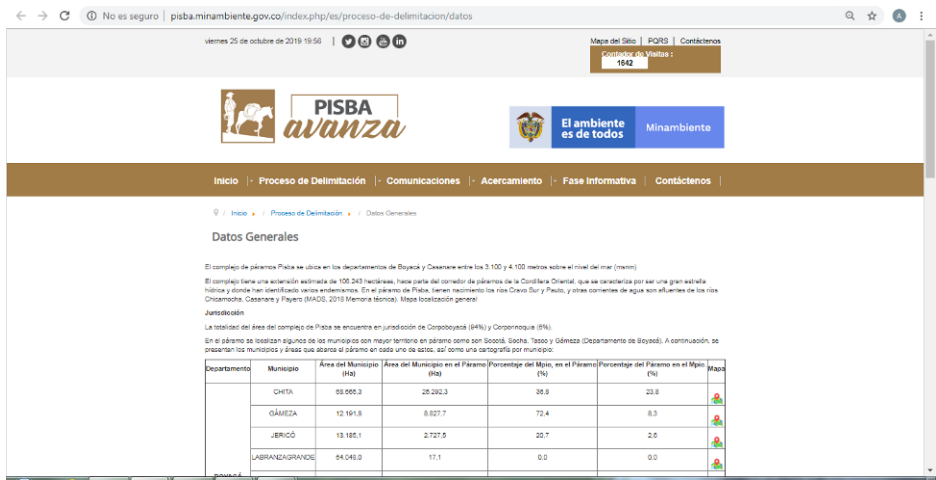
No es seguro | pisba.minambiente.gov.co/index.php/es/proceso-de-delimitacion/datos

viernes 25 de octubre de 2019 19:56 |

Mapa del Sitio | PQRS | Contáctenos
Contador de Visitas :
1642

PISBA avanza

El ambiente es de todos
Minambiente

Inicio | Proceso de Delimitación | Comunicaciones | Acercamiento | Fase Informativa | Contáctenos |

/ Inicio / Proceso de Delimitación / Datos Generales

Datos Generales

El complejo de páramos Pisba se ubica en los departamentos de Boyacá y Casanare entre los 3.100 y 4.100 metros sobre el nivel del mar (msnm)

El complejo tiene una extensión estimada de 106.243 hectáreas, hace parte del corredor de páramos de la Cordillera Oriental, que se caracteriza por ser una gran estrella hídrica y donde han identificado varios endemismos. En el páramo de Pisba, tienen nacimiento los ríos Cravo Sur y Pauto, y otras corrientes de agua son afluentes de los ríos Chicamocha, Casanare y Payero (MADS, 2018 Memoria técnica). Mapa localización general

Jurisdicción

La totalidad del área del complejo de Pisba se encuentra en jurisdicción de Corpoboyacá (94%) y Corporinoquia (6%).

En el páramo se localizan algunos de los municipios con mayor territorio en páramo como son Socotá, Socha, Tasco y Gámeza (Departamento de Boyacá). A continuación, se presentan los municipios y áreas que abarca el páramo en cada uno de estos, así como una cartografía por municipio:

| Departamento | Municipio | Área del Municipio (Ha) | Área del Municipio en el Páramo (Ha) | Porcentaje del Mpio. en el Páramo (%) | Porcentaje del Páramo en el Mpio (%) | Mapa |
|---|---|---|---|---|---|---|
| | CHITA | 68.665,3 | 25.292,3 | 36,8 | 23,8 | |
| | GÁMEZA | 12.191,8 | 8.827,7 | 72,4 | 8,3 | |
| | JERICÓ | 13.185,1 | 2.727,5 | 20,7 | 2,6 | |
| BOYACÁ | LABRANZAGRANDE | 64.048,0 | 17,1 | 0,0 | 0,0 | |